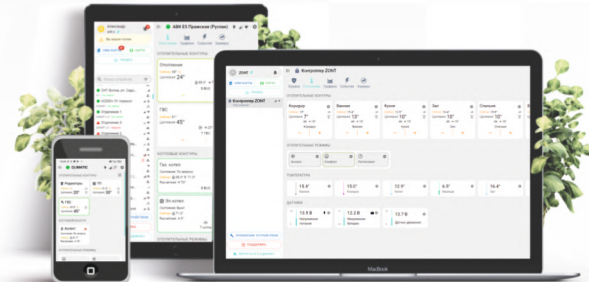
ZONT

Контроллер ZONT

ОТОПИТЕЛЬНЫЕ КОНТУРЫ

Коридор

Балкон

Кухня

Зал

Спальня

ОТОПИТЕЛЬНЫЕ РЕЖИМЫ

ТЕРМОМЕТРЫ

15.4°

15.0°

12.9°

6.3°

16.4°

ДАТЧИКИ

13.9 В

13.3 В

13.0 В

Отопление

24°

ГВС

45°

КОТЛОВЫЕ КОНТУРЫ

Газ. котел

Эл.котел

ОТОПИТЕЛЬНЫЕ РЕЖИМЫ

CLIMATIC

ОТОПИТЕЛЬНЫЕ КОНТУРЫ

Радиаторы

ГВС

45°

MacBook